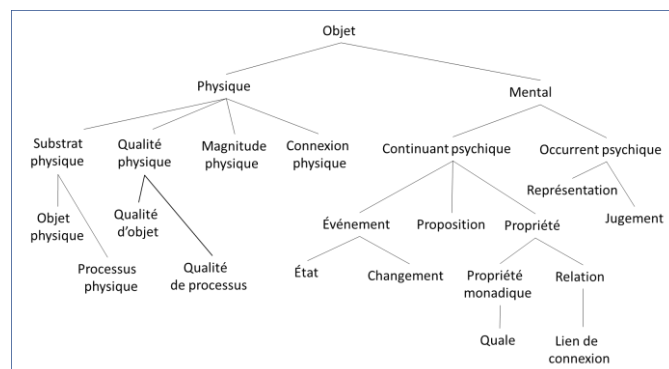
Objet

Physique

Mental

Substrat physique

Qualité physique

Magnitude physique

Connexion physique

Continuant psychique

Occurrent psychique

Objet physique

Processus physique

Qualité d'objet

Qualité de processus

Représentation

Jugement

Événement

Proposition

Propriété

État

Changement

Propriété monadique

Relation

Quale

Lien de connexion